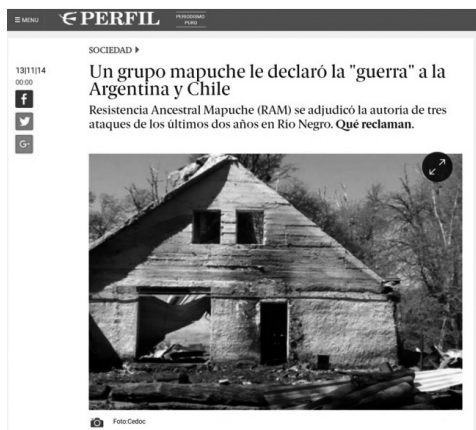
≡ MENU PERFIL PERIODISMO PURO

SOCIEDAD ▸

13|11|14
00:00

f

G+

Un grupo mapuche le declaró la "guerra" a la Argentina y Chile

Resistencia Ancestral Mapuche (RAM) se adjudicó la autoria de tres ataques de los últimos dos años en Río Negro. **Qué reclaman.**

Foto:Cedoc